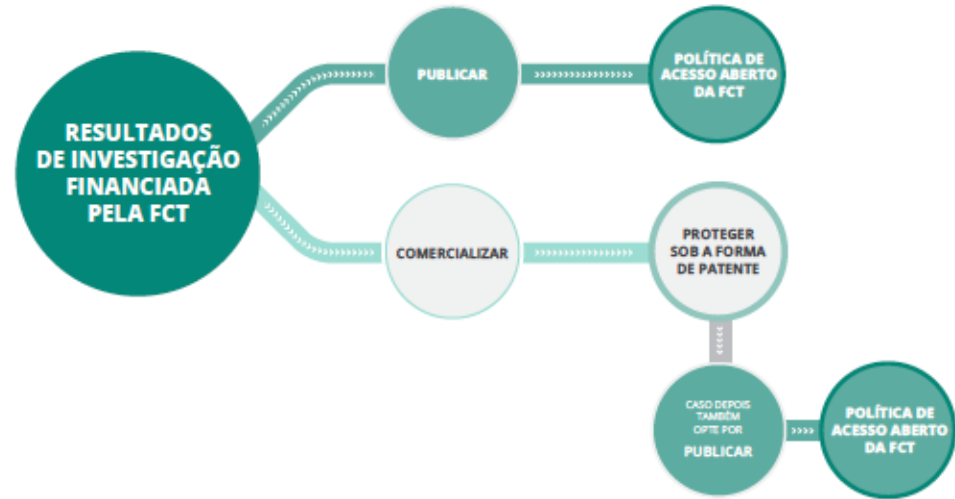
RESULTADOS DE INVESTIGAÇÃO FINANCIADA PELA FCT

PUBLICAR

POLÍTICA DE ACESSO ABERTO DA FCT

COMERCIALIZAR

PROTEGER SOB A FORMA DE PATENTE

CASO DEPOIS TAMBÉM OPTE POR PUBLICAR

POLÍTICA DE ACESSO ABERTO DA FCT